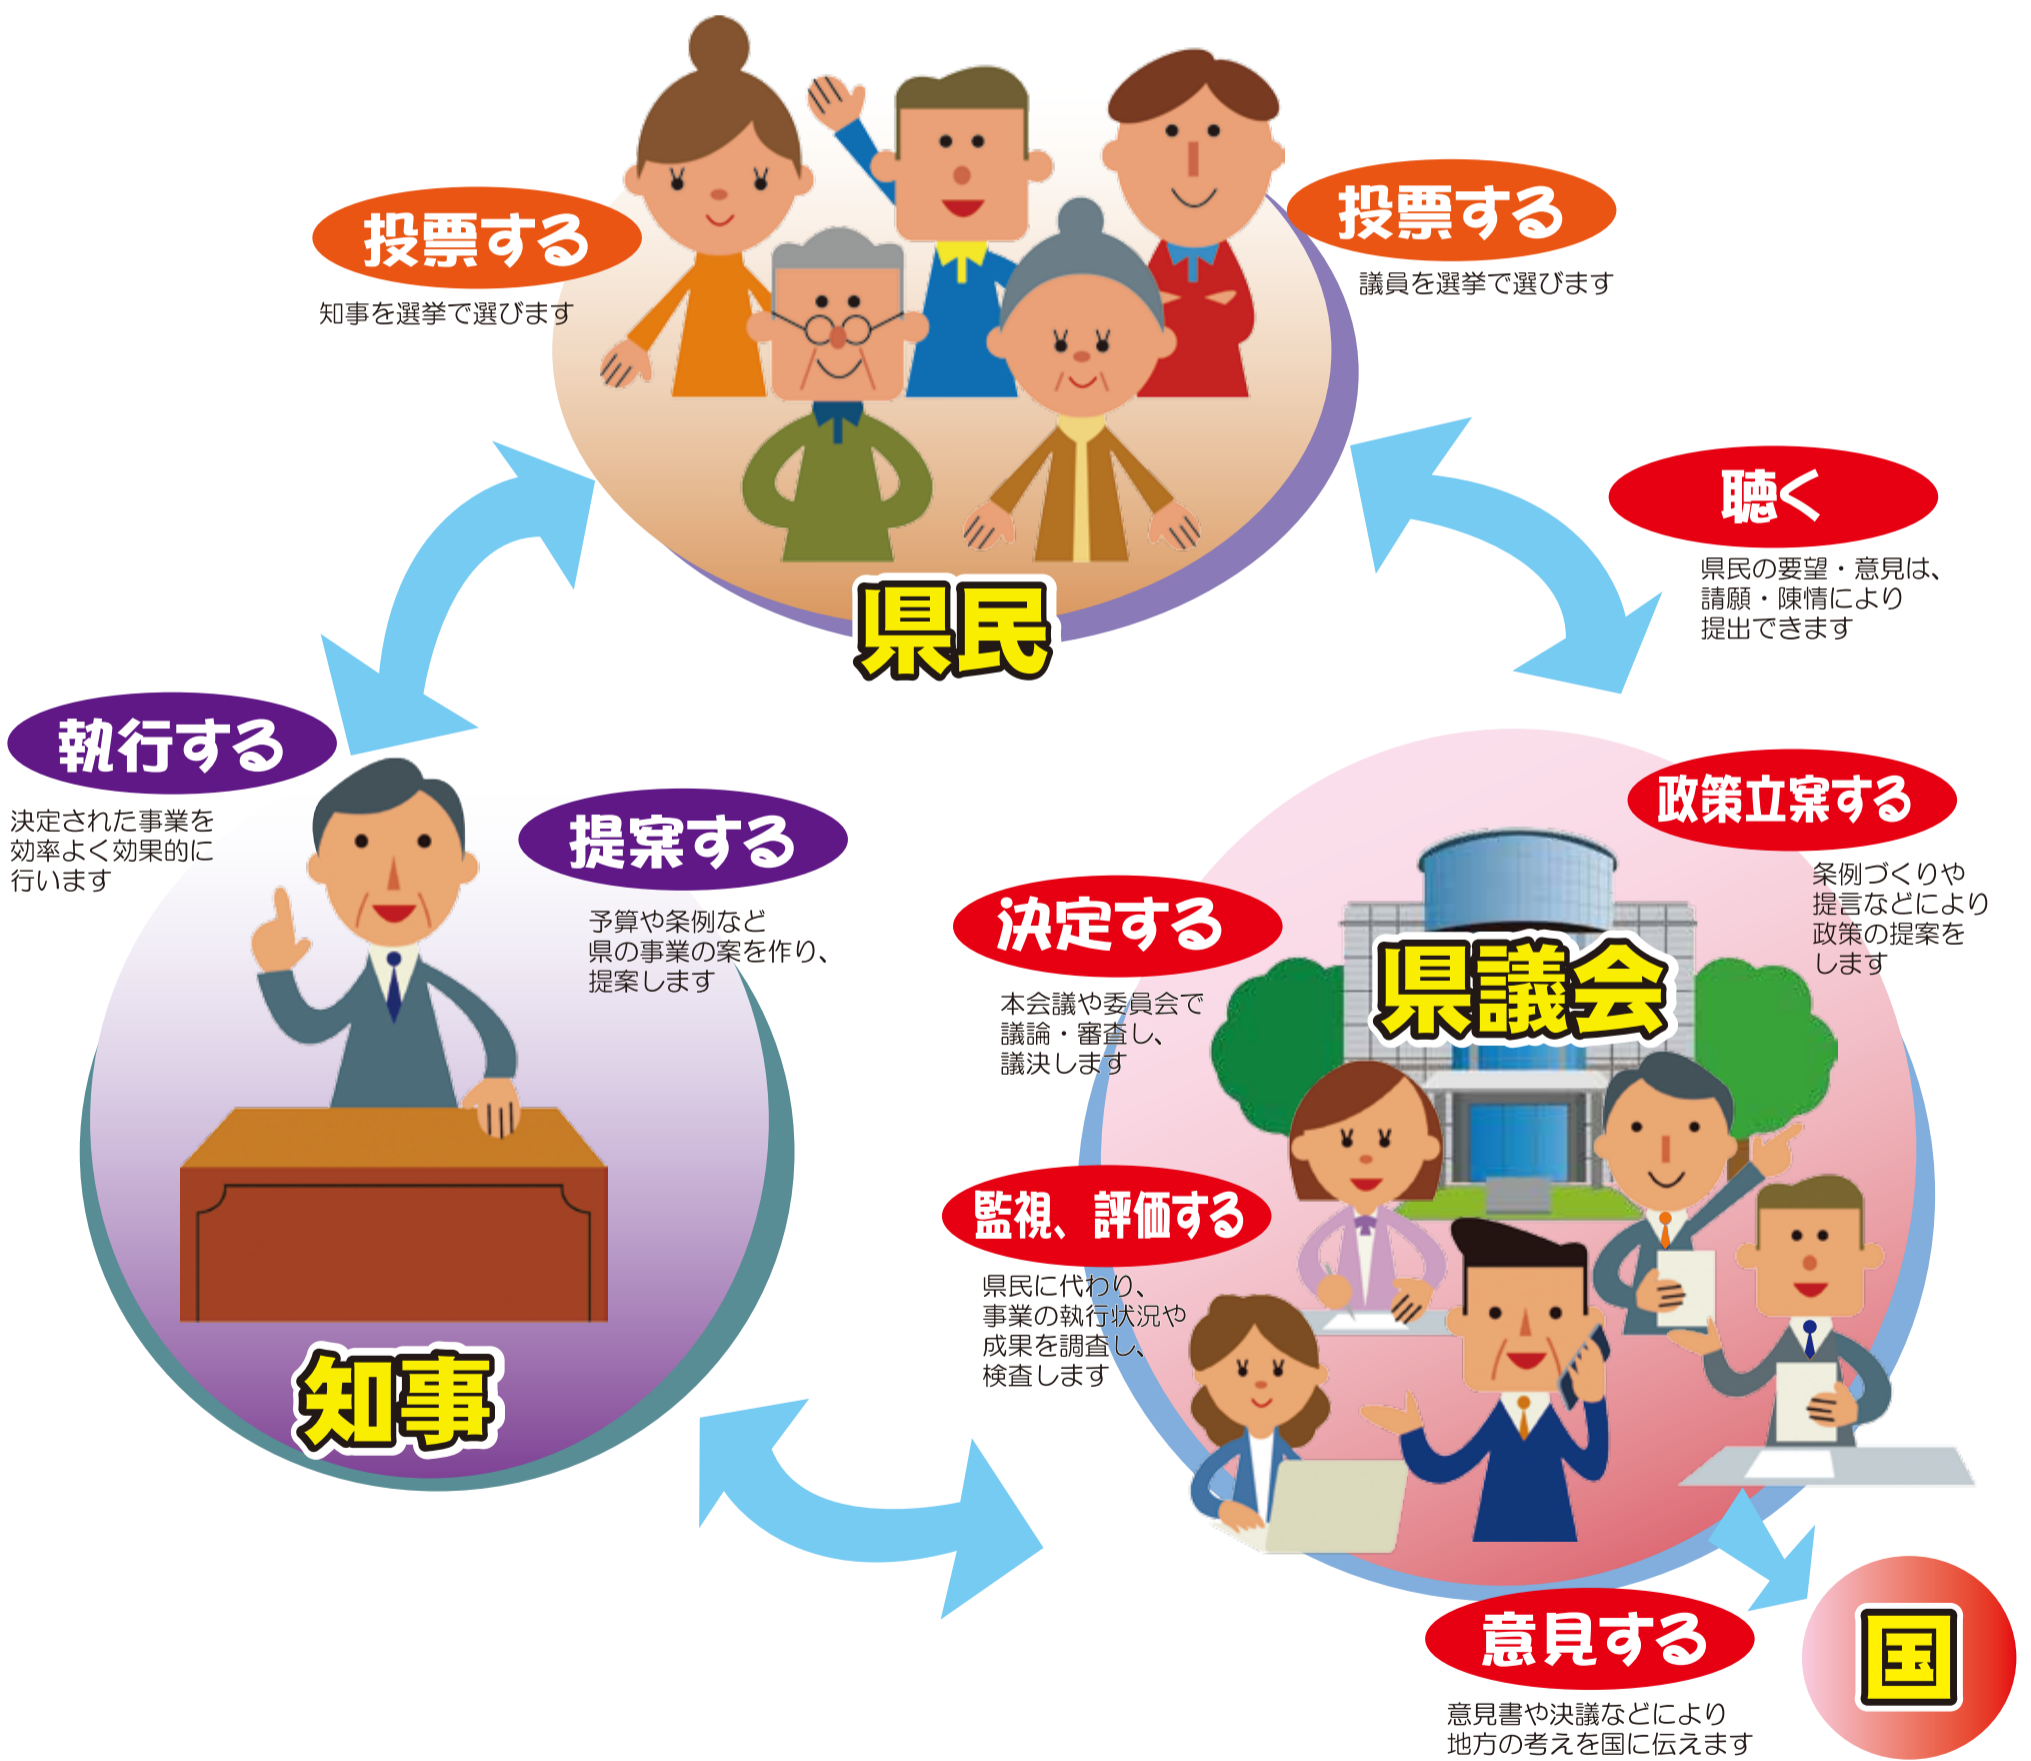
投票する
知事を選挙で選びます

投票する
議員を選挙で選びます

県民

聴く
県民の要望・意見は、請願・陳情により提出できます

執行する
決定された事業を効率よく効果的に行います

提案する
予算や条例など県の事業の案を作り、提案します

政策立案する
条例づくりや提言などにより政策の提案をします

決定する
本会議や委員会で議論・審査し、議決します

県議会

監視、評価する
県民に代わり、事業の執行状況や成果を調査し、検査します

知事

意見する
意見書や決議などにより地方の考えを国に伝えます

国